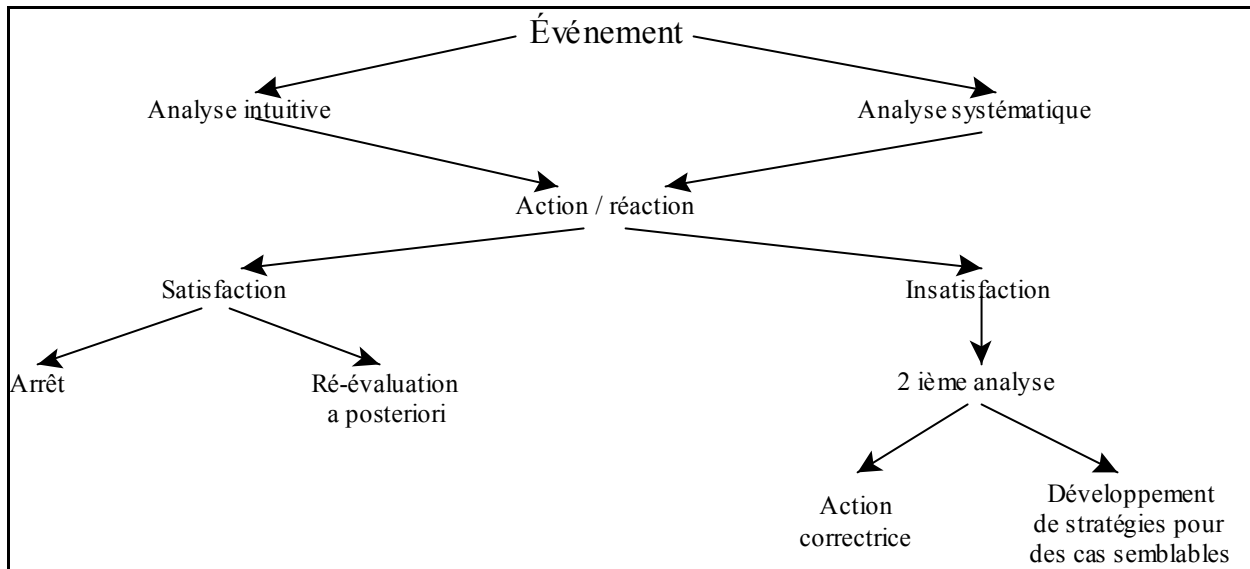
Événement

Analyse intuitive

Analyse systématique

Action / réaction

Satisfaction

Insatisfaction

Arrêt

Ré-évaluation a posteriori

2 ième analyse

Action correctrice

Développement de stratégies pour des cas semblables